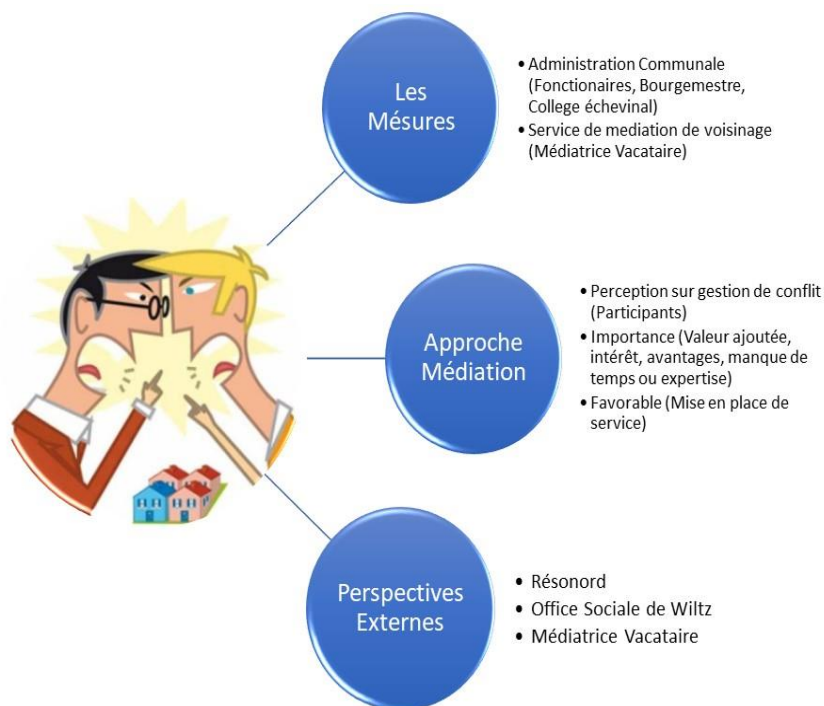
Les Mésures

• Administration Communale (Fonctionaires, Bourgemestre, College échevinal)
• Service de mediation de voisinage (Médiatrice Vacataire)

Approche Médiation

• Perception sur gestion de conflit (Participants)
• Importance (Valeur ajoutée, intérêt, avantages, manque de temps ou expertise)
• Favorable (Mise en place de service)

Perspectives Externes

• Résonord
• Office Sociale de Wiltz
• Médiatrice Vacataire